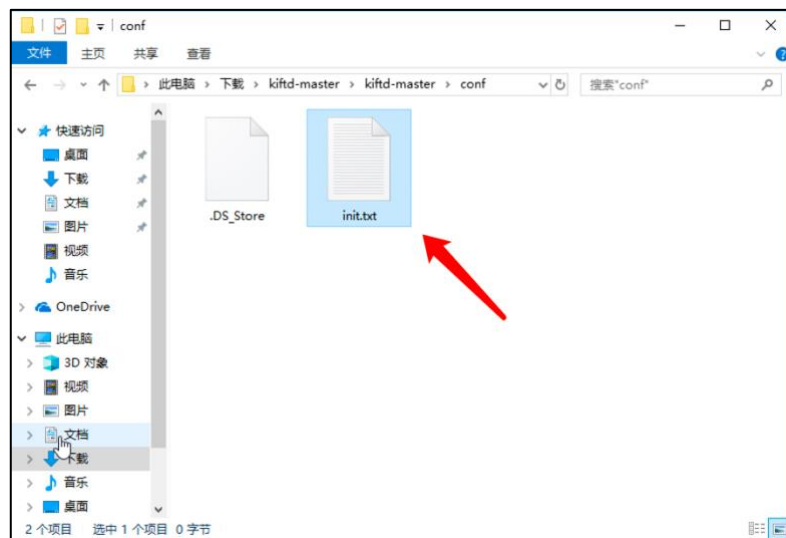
conf

文件 主页 共享 查看

此电脑 > 下载 > kiftd-master > kiftd-master > conf

搜索"conf"

快速访问
桌面
下载
文档
图片
视频
音乐
OneDrive
此电脑
3D 对象
视频
图片
文档
下载
音乐
桌面

.DS_Store

init.txt

2 个项目 选中 1 个项目 0 字节